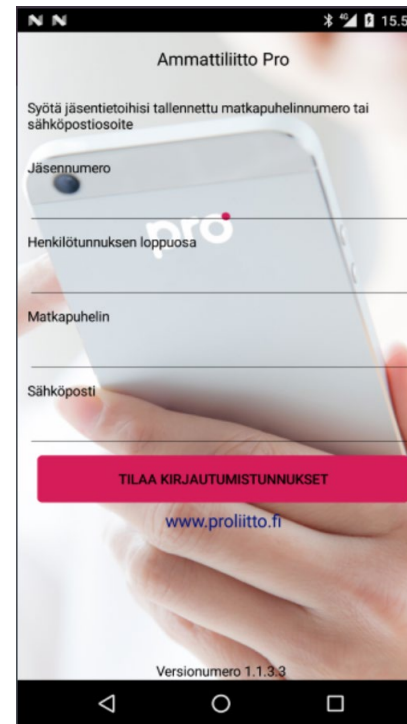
15.5

Ammattiliitto Pro

Syötä jäsentietoihisi tallennettu matkapuhelinnumero tai sähköpostiosoite

Jäsennumero

pro

Henkilötunnuksen loppuosa

Matkapuhelin

Sähköposti

TILAA KIRJAUTUMISTUNNUKSET

www.proliitto.fi

Versionumero 1.1.3.3